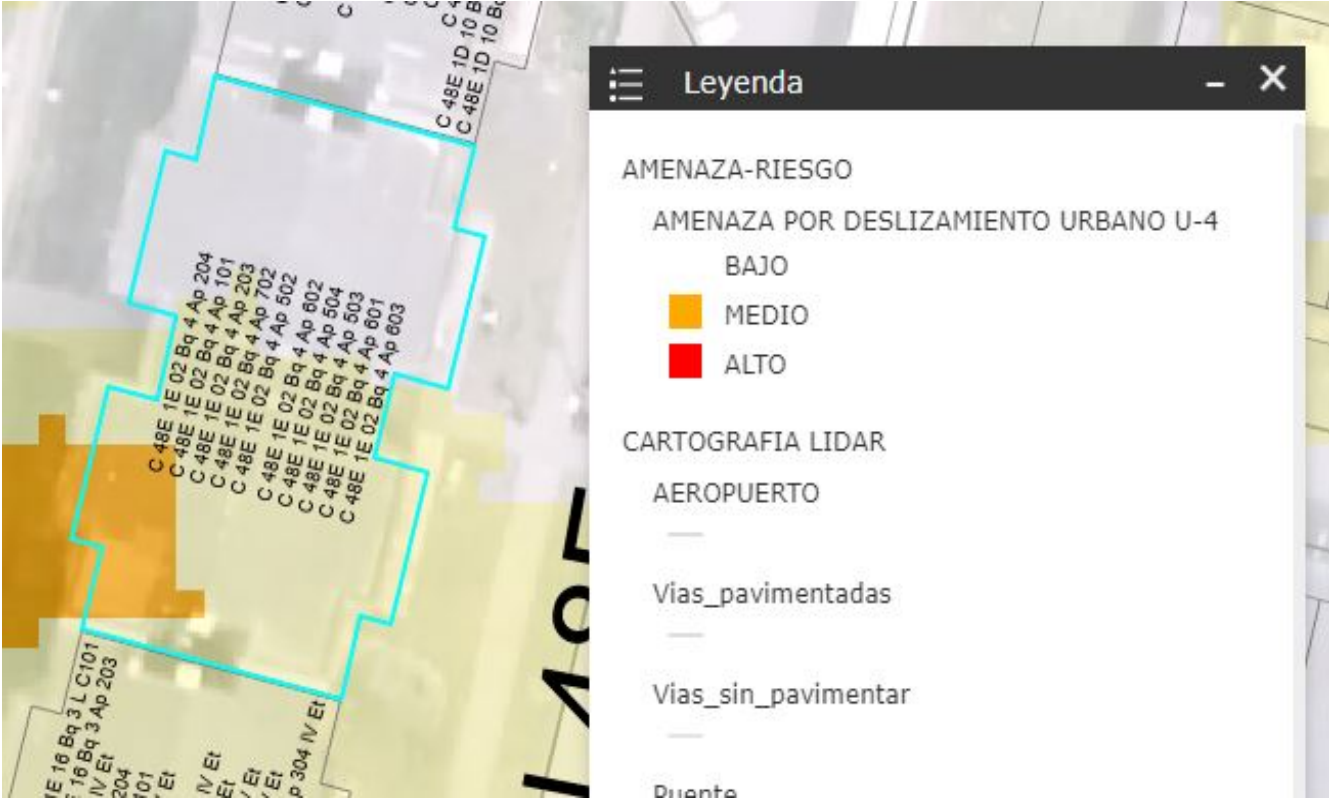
C 48E 1D 10 Bq
C 48E 1D 10 Bq

C 48E 1E 02 Bq 4 Ap 204
C 48E 1E 02 Bq 4 Ap 101
C 48E 1E 02 Bq 4 Ap 203
C 48E 1E 02 Bq 4 Ap 702
C 48E 1E 02 Bq 4 Ap 502
C 48E 1E 02 Bq 4 Ap 602
C 48E 1E 02 Bq 4 Ap 504
C 48E 1E 02 Bq 4 Ap 503
C 48E 1E 02 Bq 4 Ap 601
C 48E 1E 02 Bq 4 Ap 603

E 16 Bq 3 L C101
E 16 Bq 3 Ap 203
IV Et
204
101
Et
IV Et
Et
Et
Et
P 304 IV Et

Leyenda

AMENAZA-RIESGO

AMENAZA POR DESLIZAMIENTO URBANO U-4

BAJO

MEDIO

ALTO

CARTOGRAFIA LIDAR

AEROPUERTO

Vias_pavimentadas

Vias_sin_pavimentar

Puente